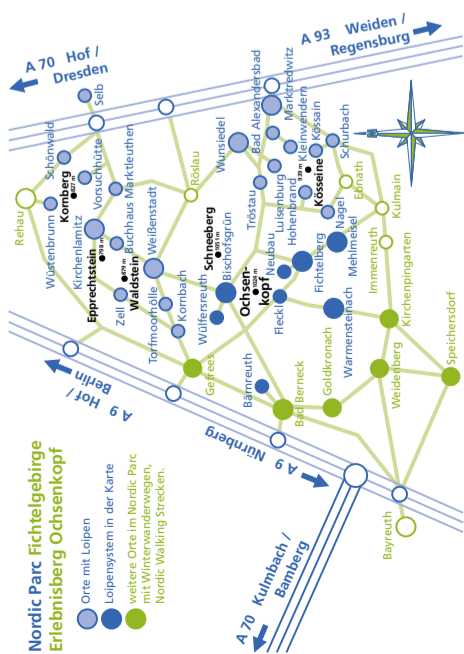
A 93 Weiden / Regensburg

A 70 Hof / Dresden

Selb
Schönwald
Rehau
Wüstenbrunn
Kornberg 827 m
Vorsuchhütte
Kirchenlamitz
Epprechtstein 798 m
Buchhaus
Marktleuthen
Weißenstadt
Waldstein 879 m
Zell
Torfmoorhölle
Kornbach
Röslau
Wunsiedel
Bad Alexandersbad
Marktredwitz
Kleinwendern
Kössain
Schurbach
Tröstau
Luisenburg
Hohenbrand
Kösseine 939 m
Ebnath
Kulmain
Schneeberg 1051 m
Bischofsgrün
Wülfersreuth
Ochsenkopf 1024 m
Neubau
Fichtelberg
Nagel
Mehlmeisel
Immenreuth
Kirchenpingarten
Fleckl
Warmensteinach
Speichersdorf
Gefrees
Bärnreuth
Bad Berneck
Goldkronach
Weidenberg
Bayreuth

A 9 Hof / Berlin
A 9 Nürnberg
A 70 Kulmbach / Bamberg

Nordic Parc Fichtelgebirge
Erlebnisberg Ochsenkopf

Orte mit Loipen
Loipensystem in der Karte
weitere Orte im Nordic Parc mit Winterwanderwegen, Nordic Walking Strecken.